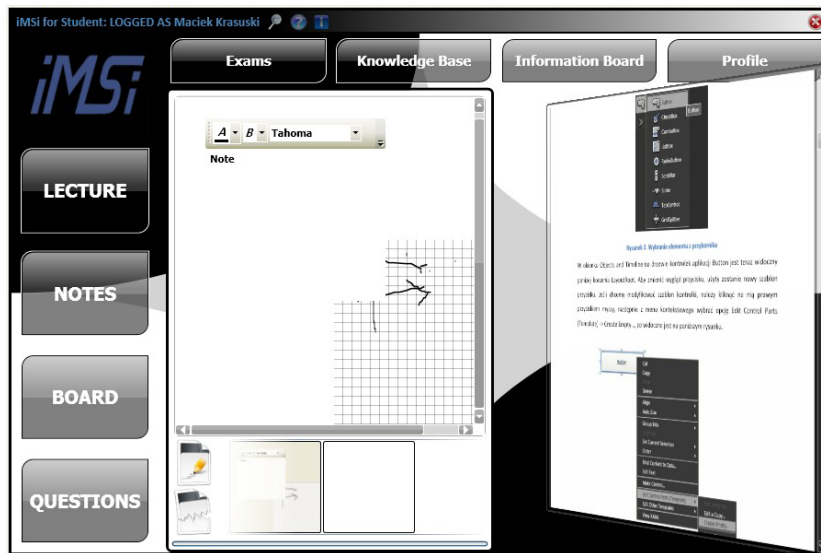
iMSi for Student: LOGGED AS Maciek Krasuski

iMSi

Exams

Knowledge Base

Information Board

Profile

LECTURE

NOTES

BOARD

QUESTIONS

A B Tahoma

Note

Rysunek 3. Wybranie elementu z przybornika

W oknie Objects and Timeline na drzewie kontrolek aplikacji Button jest teraz widoczny pomiędzy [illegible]. Aby zmienić wygląd przycisku, użyty zostanie nowy szablon przycisku. Żeby dokonać modyfikacji szablon kontrolki, należy kliknąć na nią prawym przyciskiem myszy, następnie z menu kontekstowego wybrać opcję Edit Control Parts (Template) -> Create Empty... co widoczne jest na poniższym rysunku.